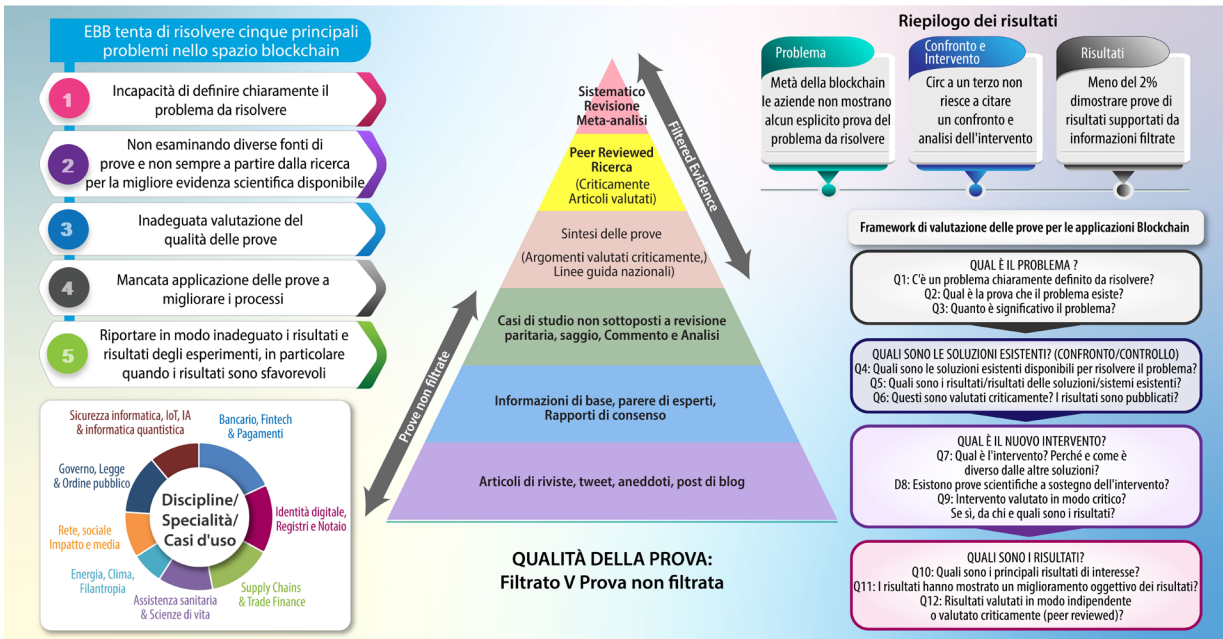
EBB tenta di risolvere cinque principali problemi nello spazio blockchain

1 Incapacità di definire chiaramente il problema da risolvere

2 Non esaminando diverse fonti di prove e non sempre a partire dalla ricerca per la migliore evidenza scientifica disponibile

3 Inadeguata valutazione del qualità delle prove

4 Mancata applicazione delle prove a migliorare i processi

5 Riportare in modo inadeguato i risultati e risultati degli esperimenti, in particolare quando i risultati sono sfavorevoli

Sicurezza informatica, IoT, IA & informatica quantistica
Bancario, Fintech & Pagamenti
Governo, Legge & Ordine pubblico
Discipline/ Specialità/ Casi d'uso
Identità digitale, Registri e Notaio
Rete, sociale Impatto e media
Energia, Clima, Filantropia
Assistenza sanitaria & Scienze di vita
Supply Chains & Trade Finance

Sistematico Revisione Meta-analisi
Peer Reviewed Ricerca (Criticamente Articoli valutati)
Sintesi delle prove (Argomenti valutati criticamente,) Linee guida nazionali)
Casi di studio non sottoposti a revisione paritaria, saggio, Commento e Analisi
Informazioni di base, parere di esperti, Rapporti di consenso
Articoli di riviste, tweet, aneddoti, post di blog
Filtered Evidence
Prove non filtrate

QUALITÀ DELLA PROVA: Filtrato V Prova non filtrata

Riepilogo dei risultati
Problema
Metà della blockchain le aziende non mostrano alcun esplicito prova del problema da risolvere
Confronto e Intervento
Circ a un terzo non riesce a citare un confronto e analisi dell'intervento
Risultati
Meno del 2% dimostrare prove di risultati supportati da informazioni filtrate

Framework di valutazione delle prove per le applicazioni Blockchain

QUAL È IL PROBLEMA ?
Q1: C'è un problema chiaramente definito da risolvere?
Q2: Qual è la prova che il problema esiste?
Q3: Quanto è significativo il problema?

QUALI SONO LE SOLUZIONI ESISTENTI? (CONFRONTO/CONTROLLO)
Q4: Quali sono le soluzioni esistenti disponibili per risolvere il problema?
Q5: Quali sono i risultati/risultati delle soluzioni/sistemi esistenti?
Q6: Questi sono valutati criticamente? I risultati sono pubblicati?

QUAL È IL NUOVO INTERVENTO?
Q7: Qual è l'intervento? Perché e come è diverso dalle altre soluzioni?
D8: Esistono prove scientifiche a sostegno dell'intervento?
Q9: Intervento valutato in modo critico? Se sì, da chi e quali sono i risultati?

QUALI SONO I RISULTATI?
Q10: Quali sono i principali risultati di interesse?
Q11: I risultati hanno mostrato un miglioramento oggettivo dei risultati?
Q12: Risultati valutati in modo indipendente o valutato criticamente (peer reviewed)?